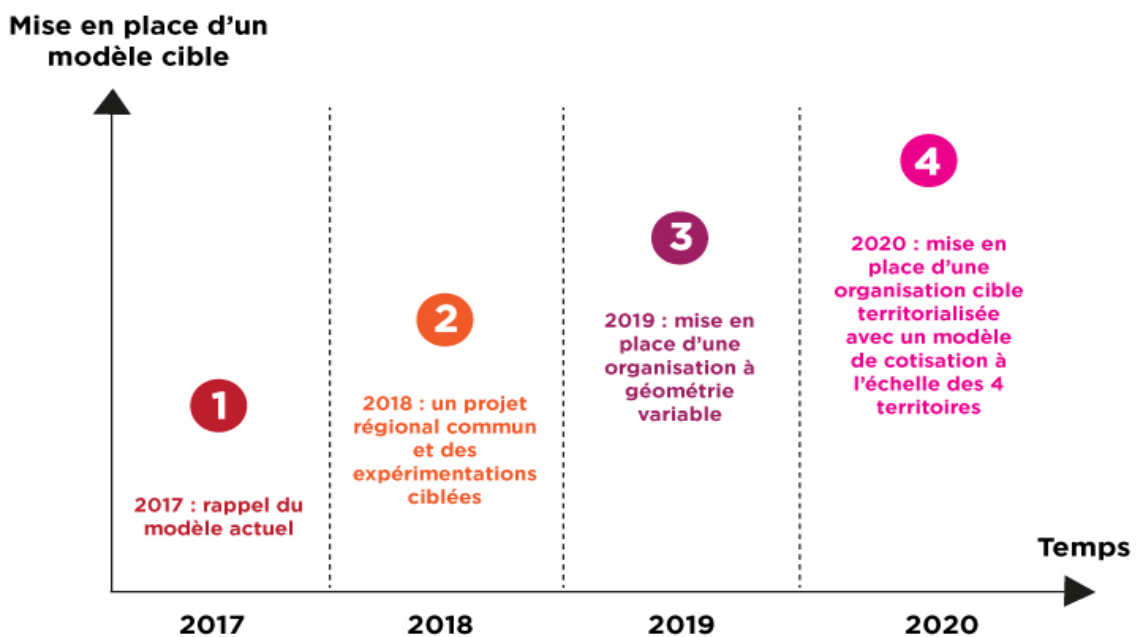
Mise en place d'un modèle cible

4

2020 : mise en place d'une organisation cible territorialisée avec un modèle de cotisation à l'échelle des 4 territoires

3

2019 : mise en place d'une organisation à géométrie variable

2

2018 : un projet régional commun et des expérimentations ciblées

1

2017 : rappel du modèle actuel

Temps

2017

2018

2019

2020